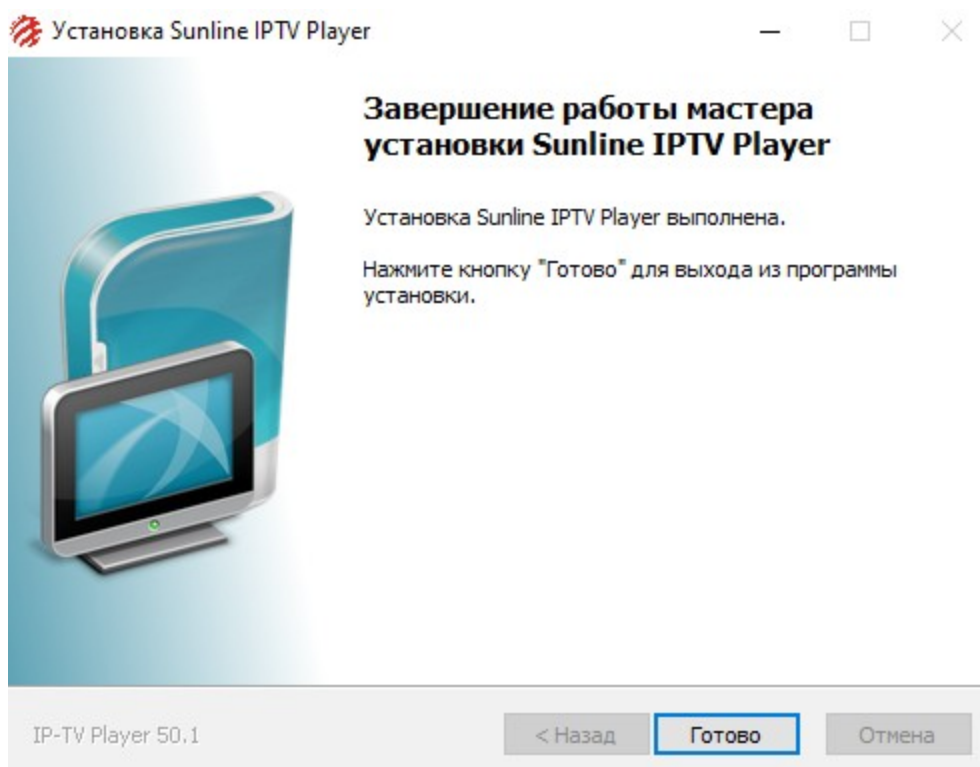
Установка Sunline IPTV Player

Завершение работы мастера установки Sunline IPTV Player

Установка Sunline IPTV Player выполнена.

Нажмите кнопку "Готово" для выхода из программы установки.

IP-TV Player 50.1

< Назад

Готово

Отмена